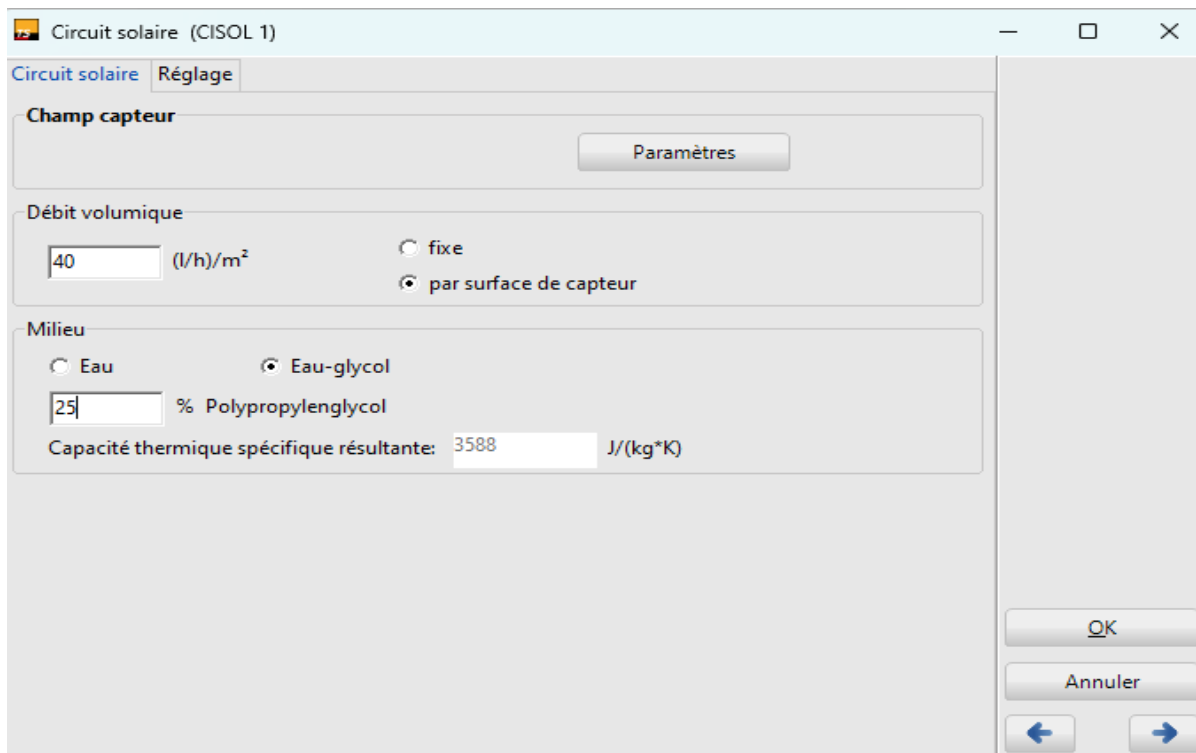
Circuit solaire (CISOL 1)

Circuit solaire | Réglage

Champ capteur

Paramètres

Débit volumique

40 (l/h)/m²

fixe

par surface de capteur

Milieu

Eau

Eau-glycol

25 % Polypropylenglycol

Capacité thermique spécifique résultante: 3588 J/(kg*K)

OK

Annuler